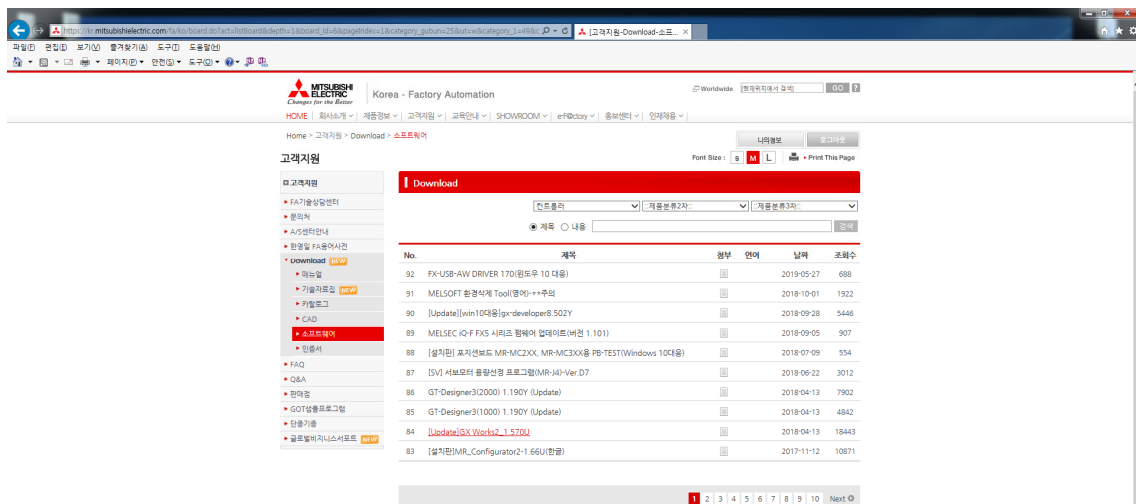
https://kr.mitsubishielectric.com/fa/ko/board.do?act=listBoard&depth=1&board_id=6&pageIndex=1&category_gubun=25&ut=w&category_1=49&c
[고객지원-Download-소프...

파일(F) 편집(E) 보기(V) 즐겨찾기(A) 도구(T) 도움말(H)
페이지(P) 안전(S) 도구(O)

MITSUBISHI ELECTRIC
Changes for the Better
Korea - Factory Automation
Worldwide [현재위치에서 검색] GO ?

HOME | 회사소개 | 제품정보 | 고객지원 | 교육안내 | SHOWROOM | e-F@ctory | 홍보센터 | 인재채용

Home > 고객지원 > Download > 소프트웨어
나의정보 로그아웃

고객지원
Font Size : S M L Print This Page

고객지원
FA기술상담센터
문의처
A/S센터안내
한영일 FA용어사전
Download NEW
매뉴얼
기술자료집 NEW
카탈로그
CAD
소프트웨어
인증서
FAQ
Q&A
판매점
GOT샘플프로그램
단종기종
글로벌비지니스서포트 NEW

Download

컨트롤러 ::제품분류2차:: ::제품분류3차::
제목 내용 검색

| No. | 제목 | 첨부 | 언어 | 날짜 | 조회수 |
|---|---|---|---|---|---|
| 92 | FX-USB-AW DRIVER 170(윈도우 10 대응) | | | 2019-05-27 | 688 |
| 91 | MELSOFT 환경석제 Tool(영어)-++주의 | | | 2018-10-01 | 1922 |
| 90 | [Update][win10대응]gx-developer8.502Y | | | 2018-09-28 | 5446 |
| 89 | MELSEC iQ-F FX5 시리즈 펌웨어 업데이트(버전 1.101) | | | 2018-09-05 | 907 |
| 88 | [설치판] 표지센보드 MR-MC2XX, MR-MC3XX용 PB-TEST(Windows 10대응) | | | 2018-07-09 | 554 |
| 87 | [SV] 서보모터 용량선정 프로그램(MR-J4)-Ver.D7 | | | 2018-06-22 | 3012 |
| 86 | GT-Designer3(2000) 1.190Y (Update) | | | 2018-04-13 | 7902 |
| 85 | GT-Designer3(1000) 1.190Y (Update) | | | 2018-04-13 | 4842 |
| 84 | [Update]GX Works2_1.570U | | | 2018-04-13 | 18443 |
| 83 | [설치판]MR_Configurator2-1.66U(한글) | | | 2017-11-12 | 10871 |

1 2 3 4 5 6 7 8 9 10 Next